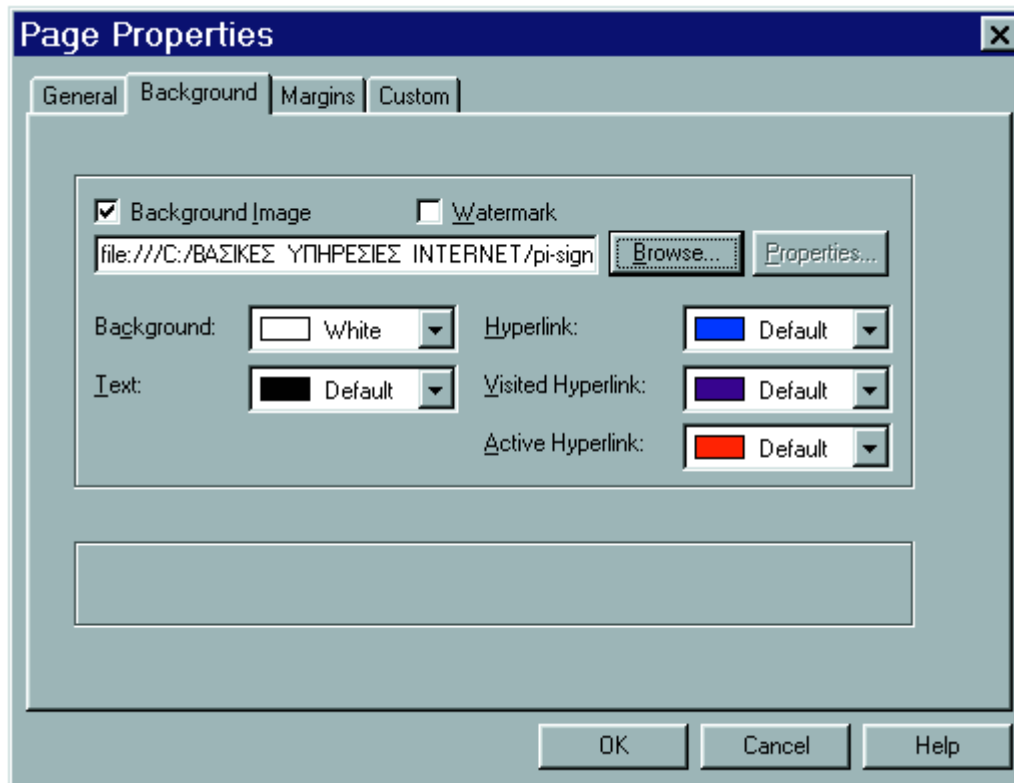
Page Properties

General | Background | Margins | Custom

Background Image
Watermark

file:///C:/ΒΑΣΙΚΕΣ ΥΠΗΡΕΣΙΕΣ INTERNET/pi-sign

Browse...
Properties...

Background: White
Text: Default
Hyperlink: Default
Visited Hyperlink: Default
Active Hyperlink: Default

OK
Cancel
Help